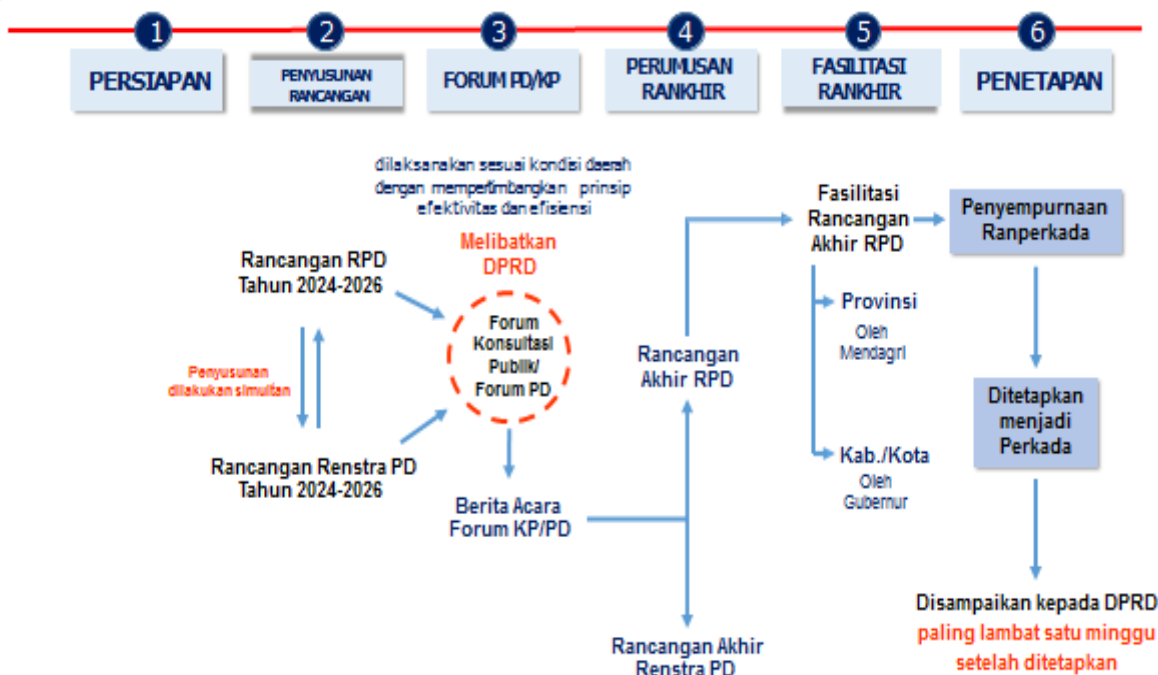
1
PERSIAPAN

2
PENYUSUNAN RANCANGAN

3
FORUM PD/KP

4
PERUMUSAN RANKHIR

5
FASILITASI RANKHIR

6
PENETAPAN

dilaksanakan sesuai kondisi daerah dengan mempertimbangkan prinsip efektivitas dan efisiensi

Melibatkan DPRD

Rancangan RPD Tahun 2024-2026

Penyusunan dilakukan simultan

Forum Konsultasi Publik/ Forum PD

Rancangan Renstra PD Tahun 2024-2026

Berita Acara Forum KP/PD

Rancangan Akhir RPD

Rancangan Akhir Renstra PD

Fasilitasi Rancangan Akhir RPD

Provinsi
Oleh Mendagri

Kab./Kota
Oleh Gubernur

Penyempurnaan Ranperkada

Ditetapkan menjadi Perkada

Disampaikan kepada DPRD paling lambat satu minggu setelah ditetapkan